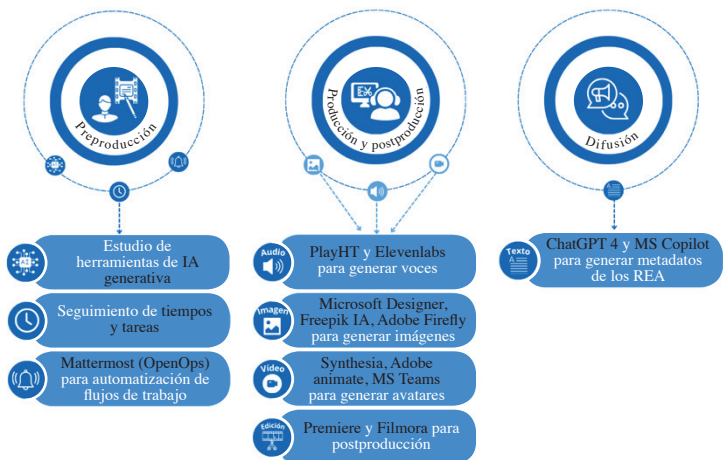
Preproducción

Producción y postproducción

Difusión

Estudio de herramientas de IA generativa

Seguimiento de tiempos y tareas

Mattermost (OpenOps) para automatización de flujos de trabajo

Audio
PlayHT y Elevenlabs para generar voces

Imagen
Microsoft Designer, Freepik IA, Adobe Firefly para generar imágenes

Video
Synthesia, Adobe animate, MS Teams para generar avatares

Edición
Premiere y Filmora para postproducción

Texto
ChatGPT 4 y MS Copilot para generar metadatos de los REA